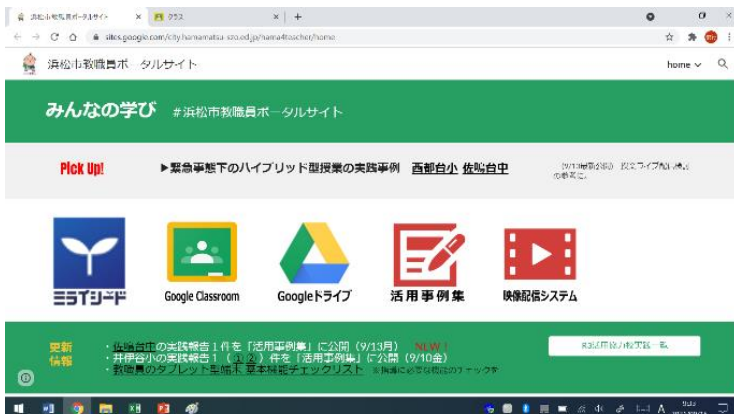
浜松市教職員ポータルサイト × クラス × +

sites.google.com/city.hamamatsu-szo.ed.jp/hama4teacher/home

浜松市教職員ポータルサイト

home

みんなの学び #浜松市教職員ポータルサイト

Pick Up!

▶緊急事態下のハイブリッド型授業の実践事例 西都台小 佐鳴台中

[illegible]

ミライシード

Google Classroom

Googleドライブ

活用事例集

映像配信システム

更新情報

・佐鳴台中の実践報告１件を「活用事例集」に公開（9/13月） NEW！
・井伊谷小の実践報告１（①②）件を「活用事例集」に公開（9/10金）
・教職員のタブレット端末 基本機能チェックリスト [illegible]

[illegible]